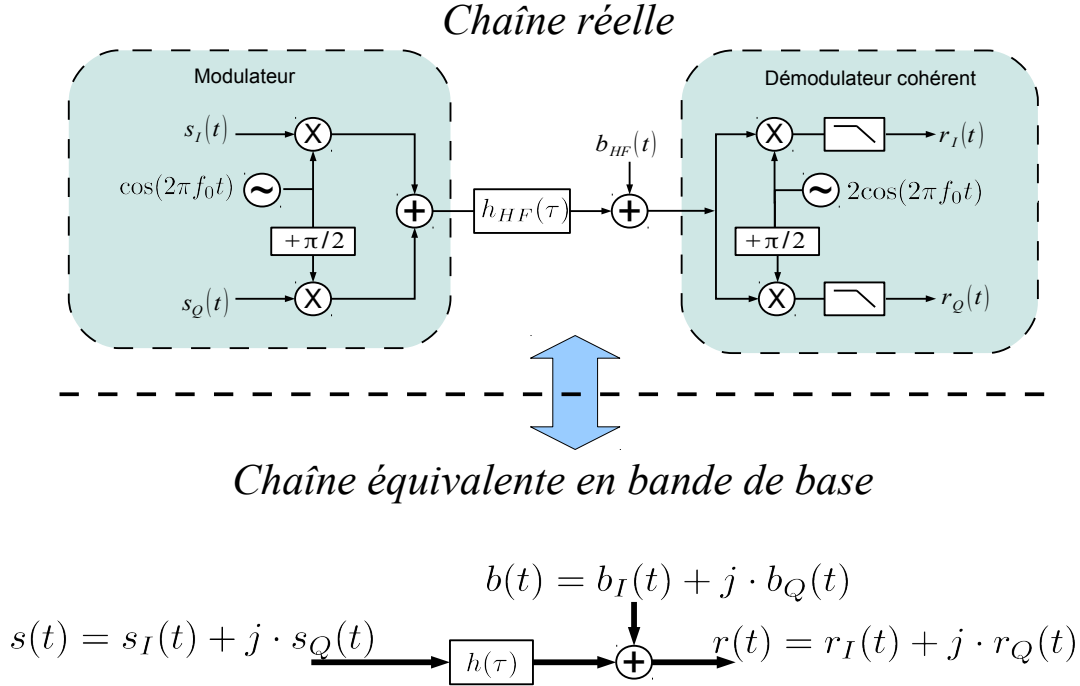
Chaîne réelle

Modulateur

$s_I(t)$

X

$\cos(2\pi f_0 t)$

~

+

$+\pi/2$

$s_Q(t)$

X

$h_{HF}(\tau)$

$b_{HF}(t)$

+

Démodulateur cohérent

X

$r_I(t)$

~ $2\cos(2\pi f_0 t)$

$+\pi/2$

X

$r_Q(t)$

Chaîne équivalente en bande de base

$b(t) = b_I(t) + j \cdot b_Q(t)$

$s(t) = s_I(t) + j \cdot s_Q(t)$

$h(\tau)$

+

$r(t) = r_I(t) + j \cdot r_Q(t)$